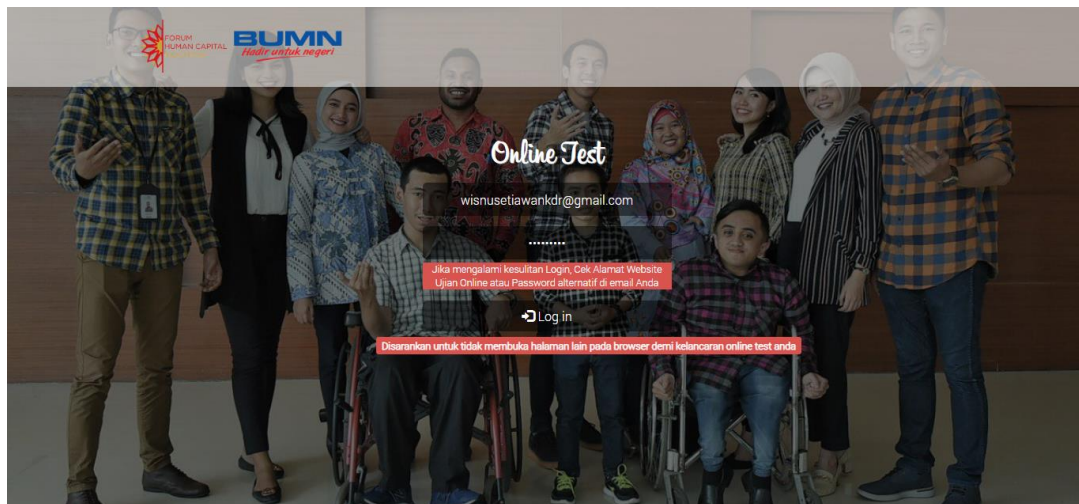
FORUM HUMAN CAPITAL INDONESIA

BUMN
Hadir untuk negeri

Online Test

wisnusetiawankdr@gmail.com

........

Jika mengalami kesulitan Login, Cek Alamat Website Ujian Online atau Password alternatif di email Anda

Log in

Disarankan untuk tidak membuka halaman lain pada browser demi kelancaran online test anda